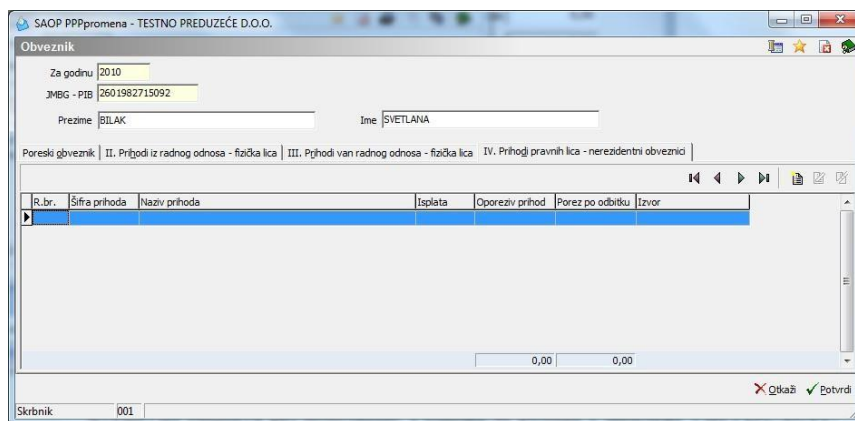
SAOP PPPpromena - TESTNO PREDUZEĆE D.O.O.

Obveznik

Za godinu 2010

JMBG - PIB 2601982715092

Prezime BILAK

Ime SVETLANA

Poreski obveznik | II. Prihodi iz radnog odnosa - fizička lica | III. Prihodi van radnog odnosa - fizička lica | IV. Prihodi pravnih lica - nerezidentni obveznici

| R.br. | Šifra prihoda | Naziv prihoda | Isplata | Oporeziv prihod | Porez po odbitku | Izvor |
|---|---|---|---|---|---|---|
| | | | | | | |
| | | | | 0,00 | 0,00 | |

Otkaži Potvrdi

Skrbnik 001